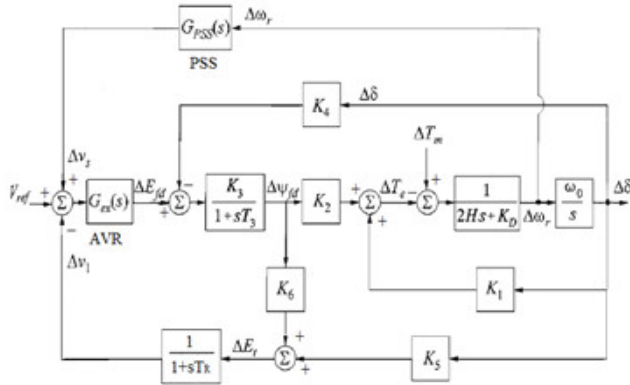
$G_{PSS}(s)$
$\Delta\omega_r$
PSS
$K_4$
$\Delta\delta$
$\Delta T_m$
$\Delta v_s$
+
$V_{ref}$
+
$\Sigma$
$G_{ex}(s)$
$\Delta E_{fd}$
+
$\Sigma$
−
$\frac{K_3}{1+sT_3}$
$\Delta\psi_{fd}$
$K_2$
+
$\Sigma$
$\Delta T_e$
−
+
$\Sigma$
$\frac{1}{2Hs+K_D}$
$\Delta\omega_r$
$\frac{\omega_0}{s}$
$\Delta\delta$
AVR
−
$\Delta v_1$
$K_6$
+
$K_1$
$\frac{1}{1+sT_R}$
$\Delta E_t$
$\Sigma$
+
+
$K_5$